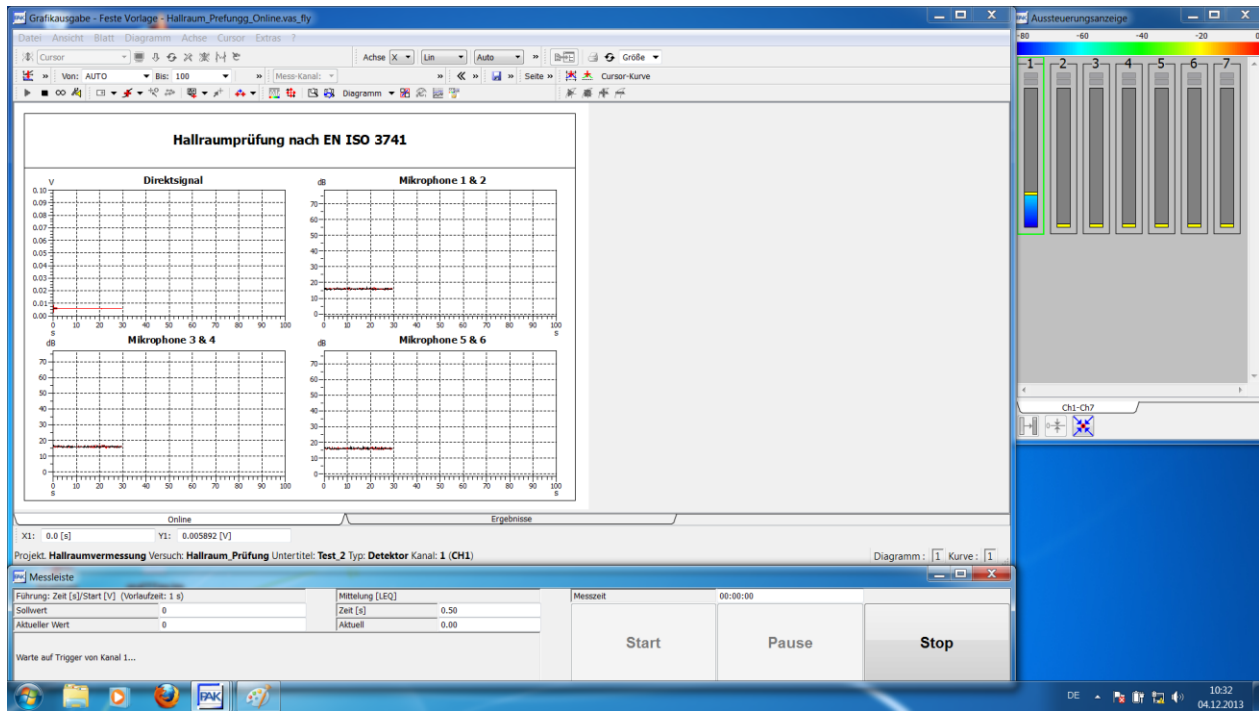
Grafikausgabe - Feste Vorlage - Hallraum_Prefungg_Online.vas_fly

Datei Ansicht Blatt Diagramm Achse Cursor Extras ?

Cursor Achse X Lin Auto » Größe

» Von: AUTO Bis: 100 » Mess-Kanal: » « » » Seite » Cursor-Kurve

Diagramm

Hallraumprüfung nach EN ISO 3741

Direktsignal

V

0.10
0.09
0.08
0.07
0.06
0.05
0.04
0.03
0.02
0.01
0.00

0 10 20 30 40 50 60 70 80 90 100
s

Mikrophone 1 & 2

dB

70
60
50
40
30
20
10
0

0 10 20 30 40 50 60 70 80 90 100
s

Mikrophone 3 & 4

dB

70
60
50
40
30
20
10
0

0 10 20 30 40 50 60 70 80 90 100
s

Mikrophone 5 & 6

dB

70
60
50
40
30
20
10
0

0 10 20 30 40 50 60 70 80 90 100
s

Online Ergebnisse

X1: 0.0 [s] Y1: 0.005892 [V]

Projekt: Hallraumvermessung Versuch: Hallraum_Prüfung Untertitel: Test_2 Typ: Detektor Kanal: 1 (CH1)

Diagramm : 1 Kurve : 1

Aussteuerungsanzeige

-80 -60 -40 -20 0

1 2 3 4 5 6 7

Ch1-Ch7

Messleiste

| Führung: Zeit [s]/Start [V] (Vorlaufzeit: 1 s) | | Mittelung [LEQ] | | Messzeit | 00:00:00 |
|---|---|---|---|---|---|
| Sollwert | 0 | Zeit [s] | 0.50 | | |
| Aktueller Wert | 0 | Aktuell | 0.00 | | |

Warte auf Trigger von Kanal 1...

Start Pause Stop

DE 10:32 04.12.2013